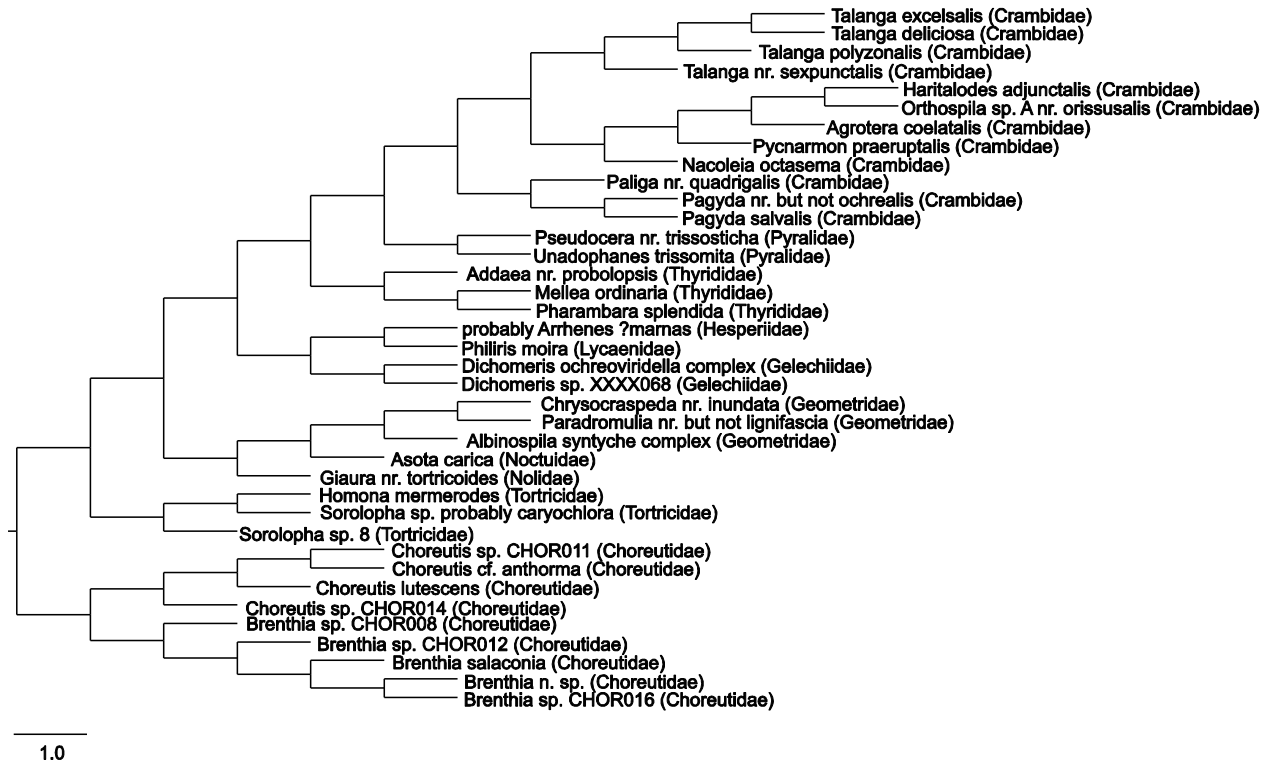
Talanga excelsalis (Crambidae)
Talanga deliciosa (Crambidae)
Talanga polyzonalis (Crambidae)
Talanga nr. sexpunctalis (Crambidae)
Haritalodes adjunctalis (Crambidae)
Orthospila sp. A nr. orissusalis (Crambidae)
Agrotera coelatalis (Crambidae)
Pycnarmon praeruptalis (Crambidae)
Nacoleia octasema (Crambidae)
Paliga nr. quadrigalis (Crambidae)
Pagyda nr. but not ochrealis (Crambidae)
Pagyda salvalis (Crambidae)
Pseudocera nr. trissosticha (Pyralidae)
Unadophanes trissomita (Pyralidae)
Addaea nr. probolopsis (Thyrididae)
Mellea ordinaria (Thyrididae)
Pharambara splendida (Thyrididae)
probably Arrhenes ?marnas (Hesperiidae)
Philiris moira (Lycaenidae)
Dichomeris ochreoviridella complex (Gelechiidae)
Dichomeris sp. XXXX068 (Gelechiidae)
Chrysocraspeda nr. inundata (Geometridae)
Paradromulia nr. but not lignifascia (Geometridae)
Albinospila syntyche complex (Geometridae)
Asota carica (Noctuidae)
Giaura nr. tortricoides (Nolidae)
Homona mermerodes (Tortricidae)
Sorolopha sp. probably caryochlora (Tortricidae)
Sorolopha sp. 8 (Tortricidae)
Choreutis sp. CHOR011 (Choreutidae)
Choreutis cf. anthorma (Choreutidae)
Choreutis lutescens (Choreutidae)
Choreutis sp. CHOR014 (Choreutidae)
Brenthia sp. CHOR008 (Choreutidae)
Brenthia sp. CHOR012 (Choreutidae)
Brenthia salaconia (Choreutidae)
Brenthia n. sp. (Choreutidae)
Brenthia sp. CHOR016 (Choreutidae)
1.0